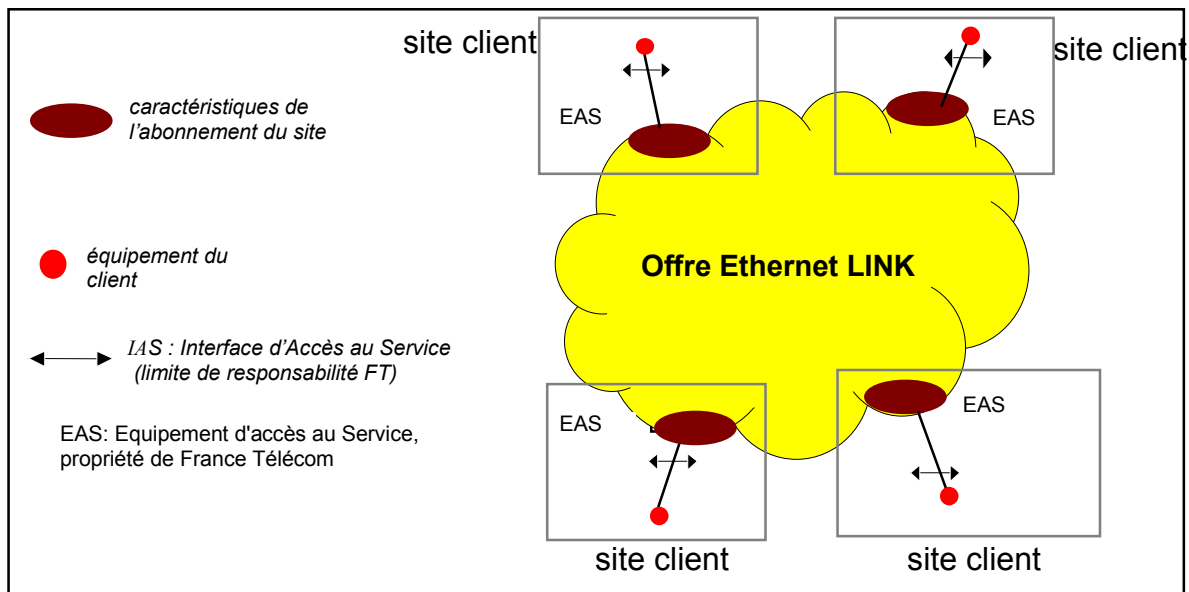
caractéristiques de l'abonnement du site

équipement du client

IAS : Interface d'Accès au Service (limite de responsabilité FT)

EAS: Equipement d'accès au Service, propriété de France Télécom

site client

EAS

site client

EAS

Offre Ethernet LINK

EAS

EAS

site client

site client